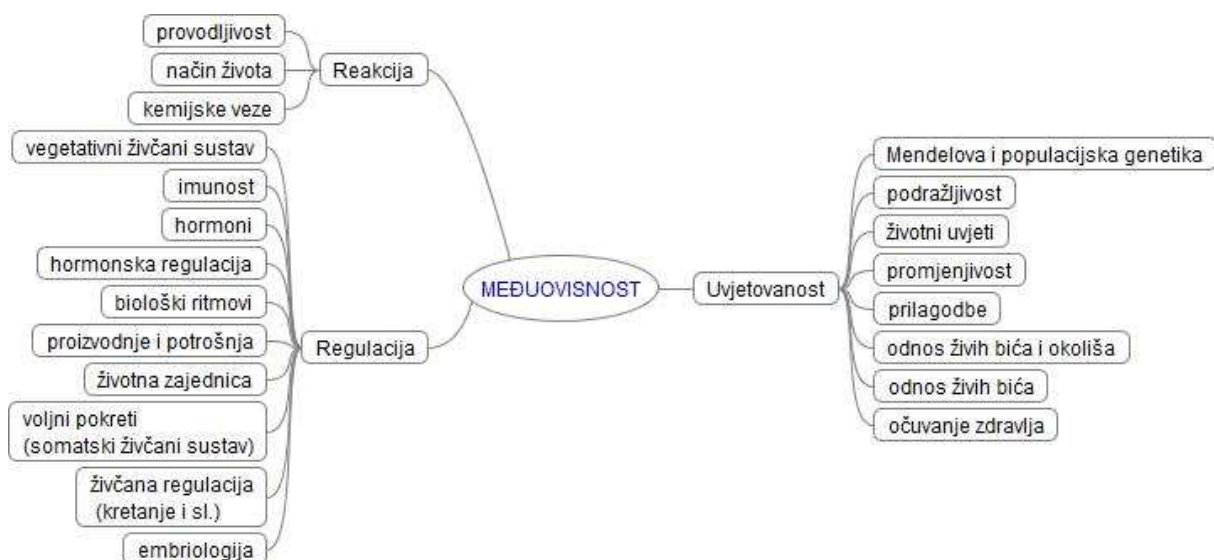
provodljivost

način života

kemijske veze

Reakcija

vegetativni živčani sustav

imunost

hormoni

hormonska regulacija

biološki ritmovi

proizvodnje i potrošnja

životna zajednica

voljni pokreti (somatski živčani sustav)

živčana regulacija (kretanje i sl.)

embriologija

Regulacija

MEĐUOVISNOST

Uvjetovanost

Mendelova i populacijska genetika

podražljivost

životni uvjeti

promjenjivost

prilagodbe

odnos živih bića i okoliša

odnos živih bića

očuvanje zdravlja